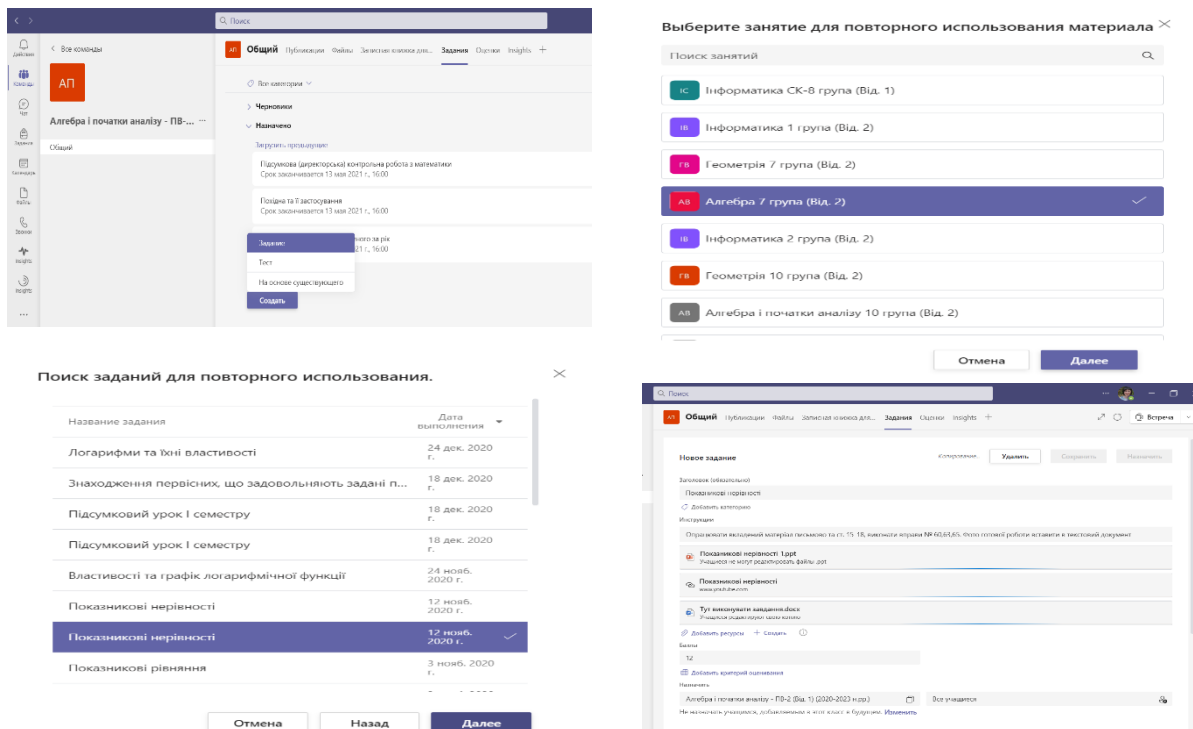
Поиск

Действия
Команды
Чат
Задания
Календарь
Файлы
Звонки
Insights
Insights
...

< Все команды

АП

Алгебра і початки аналізу - ПВ- ...

Общий

АП Общий Публикации Файлы Записная книжка для... Задания Оценки Insights +

Все категории

> Черновики

Назначено

Загрузить прошедшие

Підсумкова (директорська) контрольна робота з математики
Срок заканчивается 13 мая 2021 г., 16:00

Похідна та її застосування
Срок заканчивается 13 мая 2021 г., 16:00

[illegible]ного за рік
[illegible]21 г., 16:00

Задание
Тест
На основе существующего
Создать

Выберите занятие для повторного использования материала

Поиск занятий

IC Інформатика СК-8 група (Від. 1)
IB Інформатика 1 група (Від. 2)
ГВ Геометрія 7 група (Від. 2)
АВ Алгебра 7 група (Від. 2)
IB Інформатика 2 група (Від. 2)
ГВ Геометрія 10 група (Від. 2)
АВ Алгебра і початки аналізу 10 група (Від. 2)

Отмена
Далее

Поиск заданий для повторного использования.

| Название задания | Дата выполнения |
|---|---|
| Логарифми та їхні властивості | 24 дек. 2020 г. |
| Знаходження первісних, що задовольняють задані п... | 18 дек. 2020 г. |
| Підсумковий урок І семестру | 18 дек. 2020 г. |
| Підсумковий урок І семестру | 18 дек. 2020 г. |
| Властивості та графік логарифмічної функції | 24 нояб. 2020 г. |
| Показникові нерівності | 12 нояб. 2020 г. |
| Показникові нерівності | 12 нояб. 2020 г. |
| Показникові рівняння | 3 нояб. 2020 г. |

Отмена
Назад
Далее

Поиск

АП Общий Публикации Файлы Записная книжка для... Задания Оценки Insights +

Встреча

Новое задание

Копирование...
Удалить
Сохранить
Назначить

Заголовок (обязательно)
Показникові нерівності
Добавить категорию

Инструкции
Опрацювати викладений матеріал письмово та ст. 15-18, виконати вправи № 60,63,65. Фото готової роботи вставити в текстовий документ

Показникові нерівності 1.ppt
Учащиеся не могут редактировать файлы .ppt

Показникові нерівності
www.youtube.com

Тут виконувати завдання.docx
Учащиеся редактируют свою копию

Добавить ресурсы + Создать

Баллы
12
Добавить критерий оценивания

Назначить
Алгебра і початки аналізу - ПВ-2 (Від. 1) (2020-2023 н.р.)
Все учащиеся
Не назначать учащимся, добавленным в этот класс в будущем. Изменить